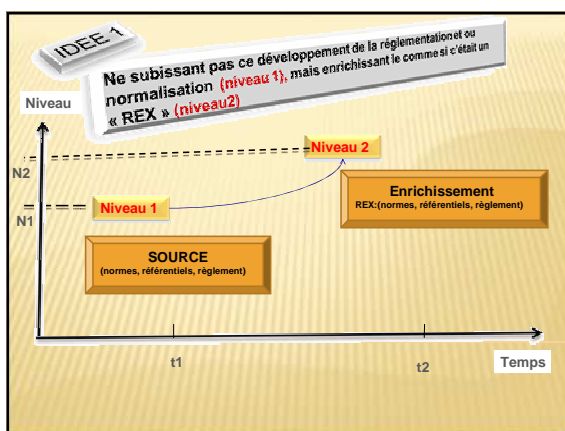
IDEE 1

Ne subissant pas ce développement de la réglementation et ou normalisation (niveau 1), mais enrichissant le comme si c'était un « REX » (niveau2)

Niveau

N2

Niveau 2

Enrichissement
REX:(normes, référentiels, règlement)

N1

Niveau 1

SOURCE
(normes, référentiels, règlement)

t1

t2

Temps